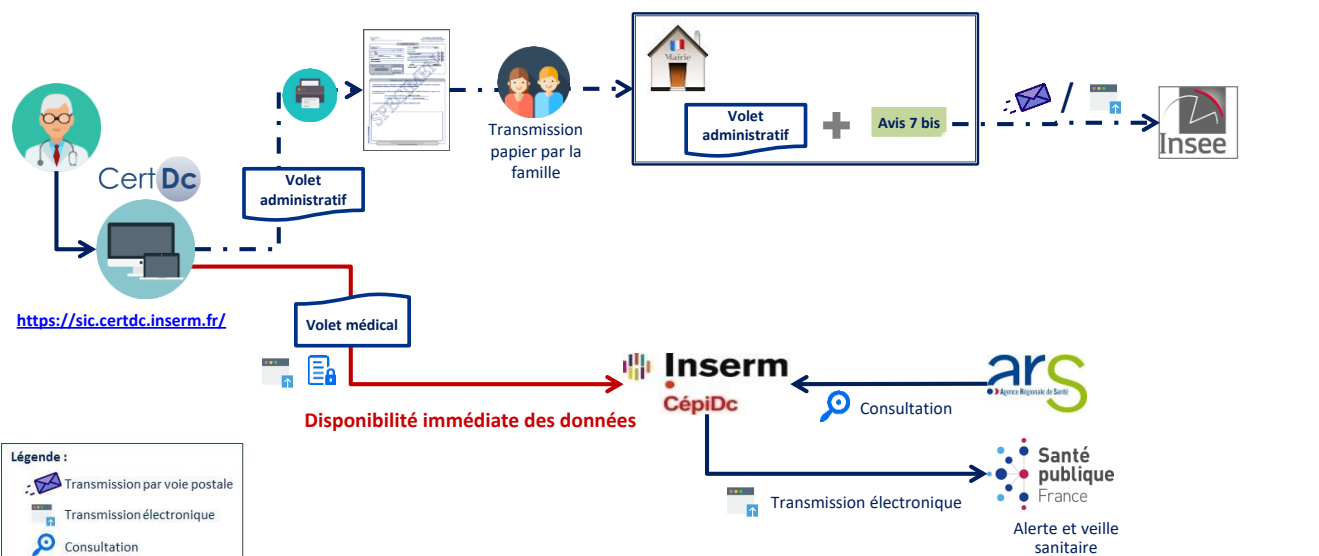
CertDc

https://sic.certdc.inserm.fr/

Volet administratif

Transmission papier par la famille

Mairie

Volet administratif

Avis 7 bis

/

Insee

Volet médical

Inserm

CépiDc

Disponibilité immédiate des données

ars
Agence Régionale de Santé

Consultation

Santé publique France

Transmission électronique

Alerte et veille sanitaire

Légende :
Transmission par voie postale
Transmission électronique
Consultation